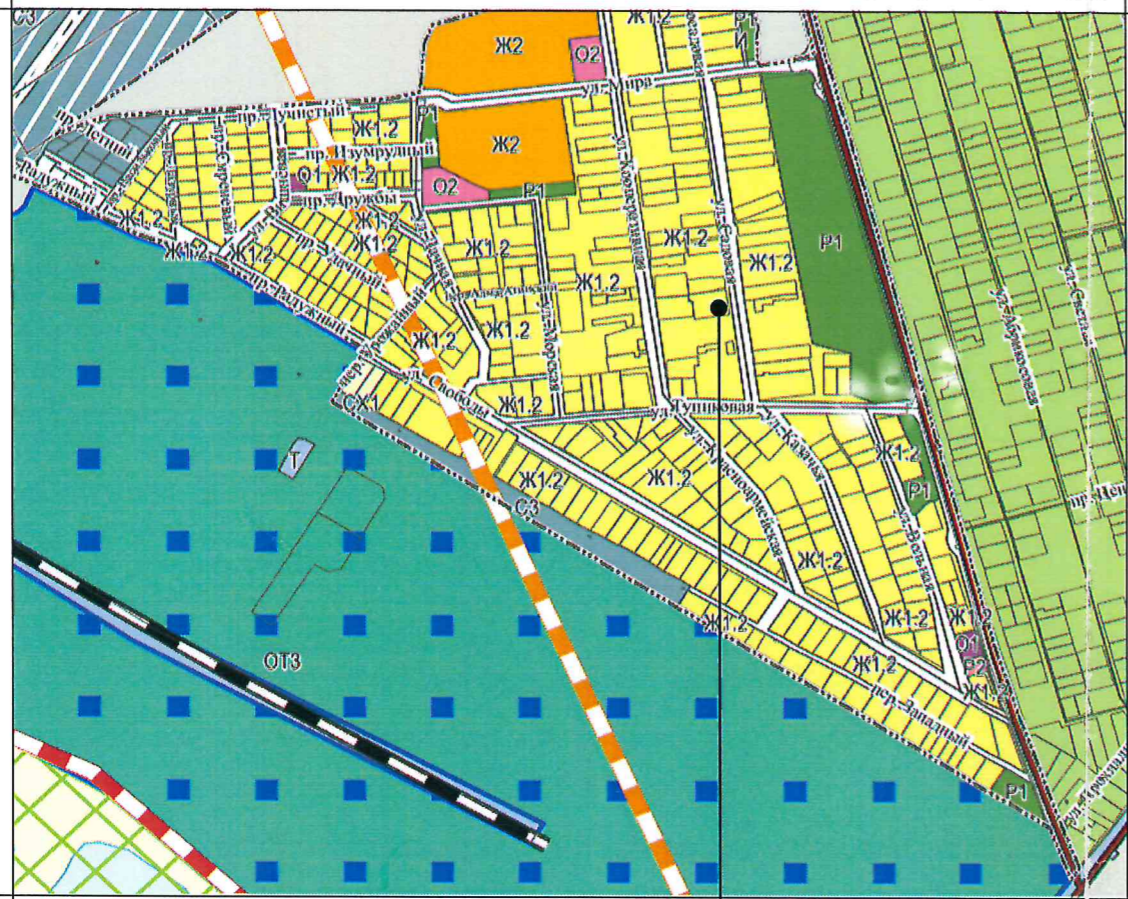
С3
Ж2
О2
Ж1.2
Р1
ул. Мира
пр. Лунистый
Ж1.2
Ж2
пр. Изумрудный
пр. Ленина
О1
Ж1.2
О2
Р1
Радужный
пр. Дружбы
Ж1.2
Ж1.2
Ж1.2
Ж1.2
Ж1.2
Ж1.2
Ж1.2
ул. Садовая
Ж1.2
Р1
ул. Светлая
Радужный
Ж1.2
Ж1.2
ул. Морская
Ж1.2
ул. Свободы
СХ1
Ж1.2
ул. Тушинская
Т
Ж1.2
Ж1.2
Ж1.2
Р1
С3
Ж1.2
Ж1.2
Ж1.2
Ж1.2
О1
Р2
ОТ3
Ж1.2
Ж1.2
пр. Западный
Р1